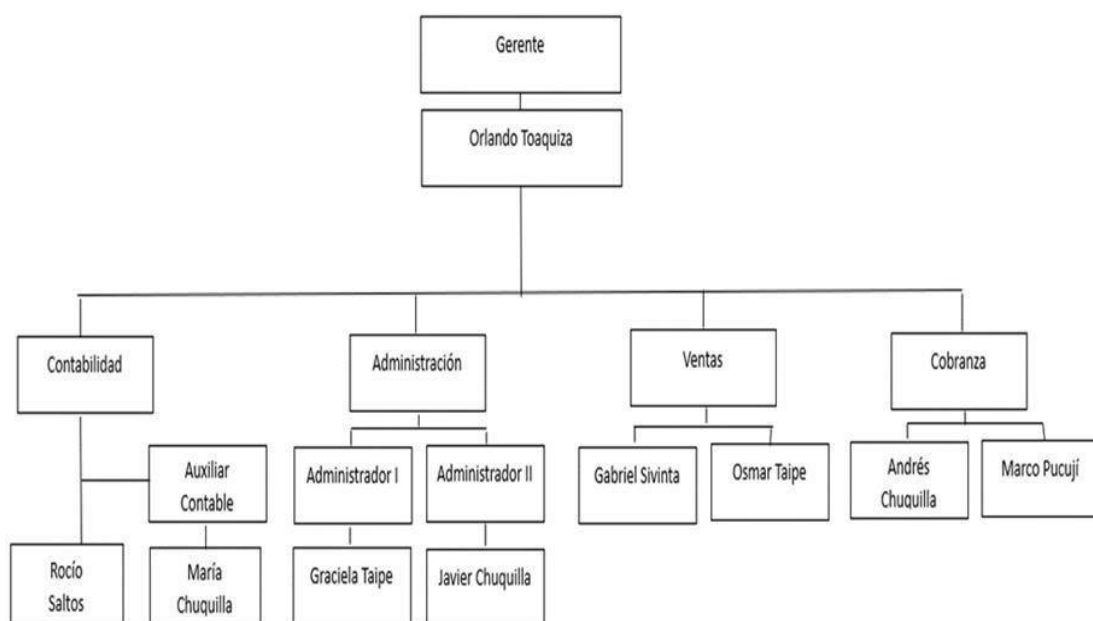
Gerente

Orlando Toaquiza

Contabilidad

Auxiliar Contable

Rocío Saltos

María Chuquilla

Administración

Administrador I

Administrador II

Graciela Taipe

Javier Chuquilla

Ventas

Gabriel Sivinta

Osmar Taipe

Cobranza

Andrés Chuquilla

Marco Pucují